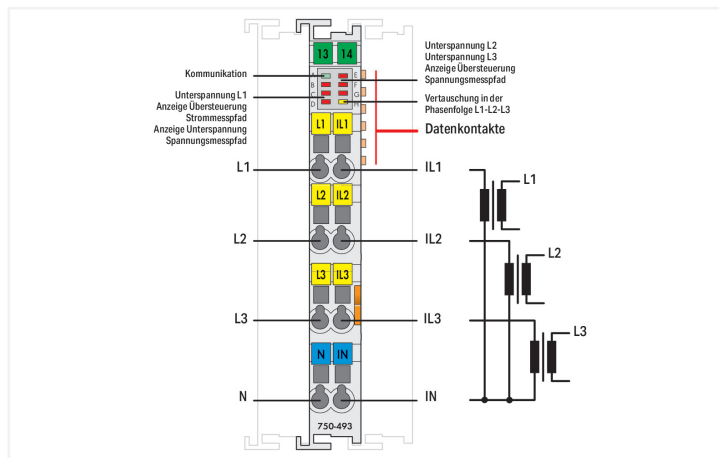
I3 I4

Unterspannung L2
Unterspannung L3
Anzeige Übersteuerung
Spannungsmesspfad

Kommunikation

A E
B F
C G
D H

Unterspannung L1
Anzeige Übersteuerung
Strommesspfad
Anzeige Unterspannung
Spannungsmesspfad

Vertauschung in der
Phasenfolge L1-L2-L3

Datenkontakte

L1 IL1

L1 IL1

L2 IL2

L2 IL2

L3 IL3

L3 IL3

N IN

N IN

750-493

L1

L2

L3